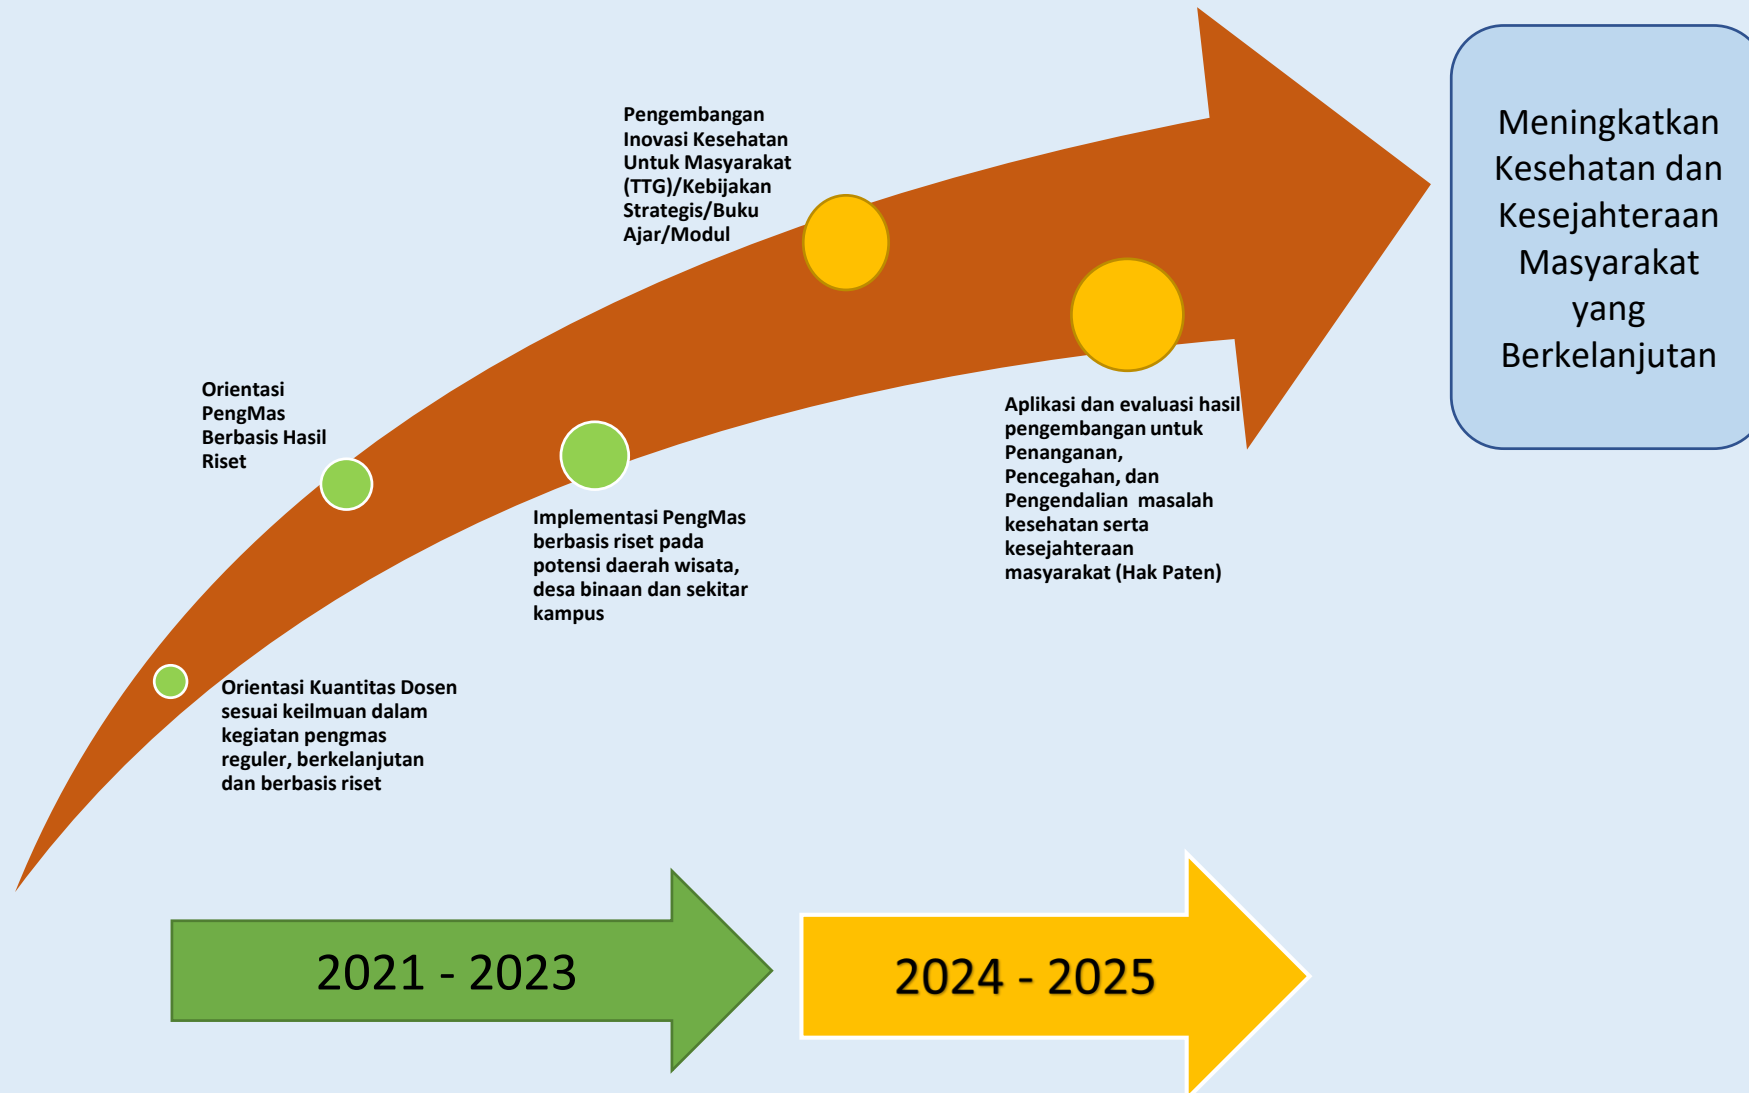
Pengembangan Inovasi Kesehatan Untuk Masyarakat (TTG)/Kebijakan Strategis/Buku Ajar/Modul

Meningkatkan Kesehatan dan Kesejahteraan Masyarakat yang Berkelanjutan

Orientasi PengMas Berbasis Hasil Riset

Aplikasi dan evaluasi hasil pengembangan untuk Penanganan, Pencegahan, dan Pengendalian masalah kesehatan serta kesejahteraan masyarakat (Hak Paten)

Implementasi PengMas berbasis riset pada potensi daerah wisata, desa binaan dan sekitar kampus

Orientasi Kuantitas Dosen sesuai keilmuan dalam kegiatan pengmas reguler, berkelanjutan dan berbasis riset

2021 - 2023

2024 - 2025